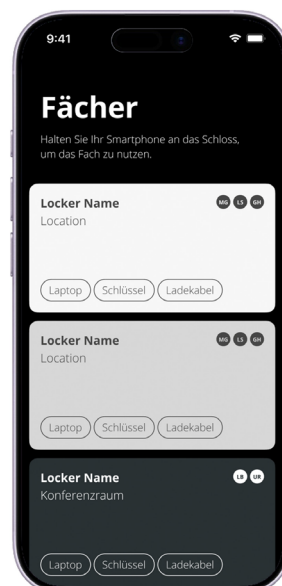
9:41

Fächer

Halten Sie Ihr Smartphone an das Schloss, um das Fach zu nutzen.

Locker Name
MG LS GH
Location

Laptop Schlüssel Ladekabel

Locker Name
MG LS GH
Location

Laptop Schlüssel Ladekabel

Locker Name
LB UR
Konferenzraum

Laptop Schlüssel Ladekabel